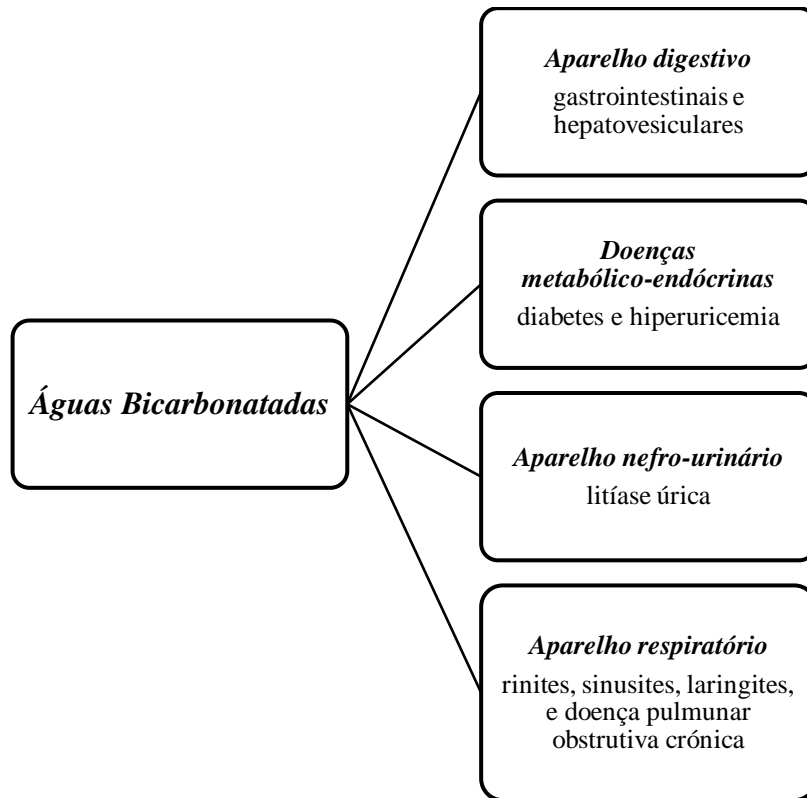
Águas Bicarbonatadas

Aparelho digestivo
gastrointestinais e hepatovesiculares

Doenças metabólico-endócrinas
diabetes e hiperuricemia

Aparelho nefro-urinário
litíase úrica

Aparelho respiratório
rinites, sinusites, laringites, e doença pulmunar obstrutiva crónica